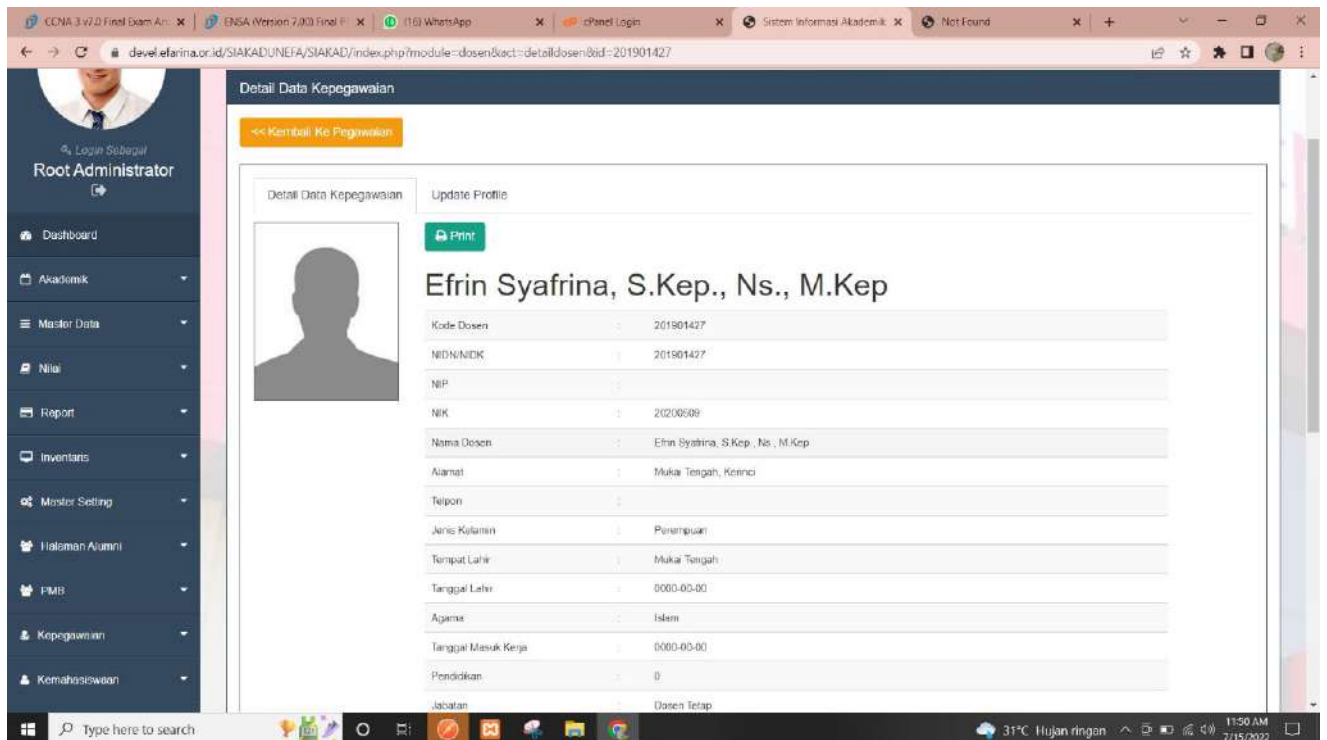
CCNA 3 v7.0 Final Exam An... ✕ | ENSA (Version 7.00) Final P... ✕ | (16) WhatsApp ✕ | cPanel Login ✕ | Sistem Informasi Akademik ✕ | Not Found ✕ | +

devel.efarina.or.id/SIAKADUNEFA/SIAKAD/index.php?module=dosen&act=detaildosen&id=201901427

Login Sebagai
Root Administrator

Dashboard
Akademik
Master Data
Nilai
Report
Inventaris
Master Setting
Halaman Alumni
PMB
Kepegawaian
Kemahasiswaan

Detail Data Kepegawaian

<< Kembali Ke Pegawaian

Detail Data Kepegawaian | Update Profile

Print

Efrin Syafrina, S.Kep., Ns., M.Kep

| | | |
|---|---|---|
| Kode Dosen | : | 201901427 |
| NIDN/NIDK | : | 201901427 |
| NIP | : | |
| NIK | : | 20200509 |
| Nama Dosen | : | Efrin Syafrina, S.Kep., Ns., M.Kep |
| Alamat | : | Mukai Tengah, Kerinci |
| Telpon | : | |
| Jenis Kelamin | : | Perempuan |
| Tempat Lahir | : | Mukai Tengah |
| Tanggal Lahir | : | 0000-00-00 |
| Agama | : | Islam |
| Tanggal Masuk Kerja | : | 0000-00-00 |
| Pendidikan | : | 0 |
| Jabatan | : | Dosen Tetap |

Type here to search
31°C Hujan ringan
11:50 AM
7/15/2022